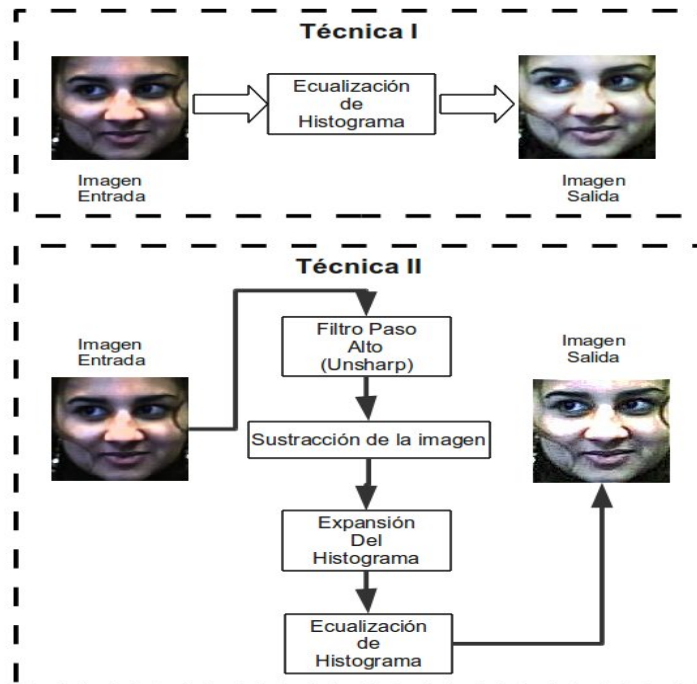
Técnica I

Imagen Entrada

Ecualización de Histograma

Imagen Salida

Técnica II

Imagen Entrada

Filtro Paso Alto (Unsharp)

Sustracción de la imagen

Expansión Del Histograma

Ecualización de Histograma

Imagen Salida